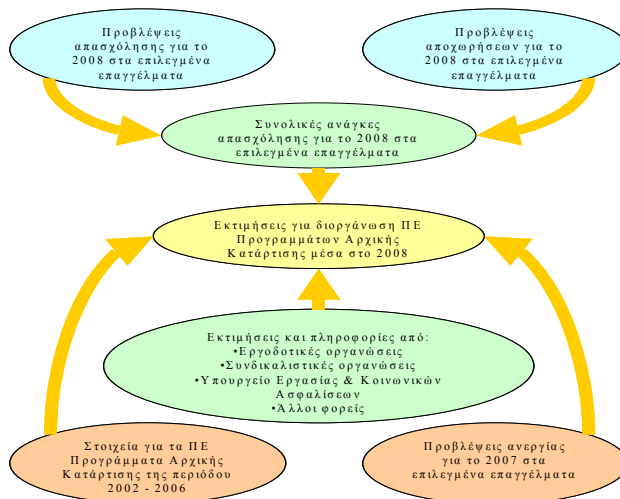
Προβλέψεις απασχόλησης για το 2008 στα επιλεγμένα επαγγέλματα

Προβλέψεις αποχωρήσεων για το 2008 στα επιλεγμένα επαγγέλματα

Συνολικές ανάγκες απασχόλησης για το 2008 στα επιλεγμένα επαγγέλματα

Εκτιμήσεις για διοργάνωση ΠΕ Προγραμμάτων Αρχικής Κατάρτισης μέσα στο 2008

Εκτιμήσεις και πληροφορίες από:
•Εργοδοτικές οργανώσεις
•Συνδικαλιστικές οργανώσεις
•Υπουργείο Εργασίας & Κοινωνικών Ασφαλίσεων
•Άλλοι φορείς

Στοιχεία για τα ΠΕ Προγράμματα Αρχικής Κατάρτισης της περιόδου 2002 - 2006

Προβλέψεις ανεργίας για το 2007 στα επιλεγμένα επαγγέλματα